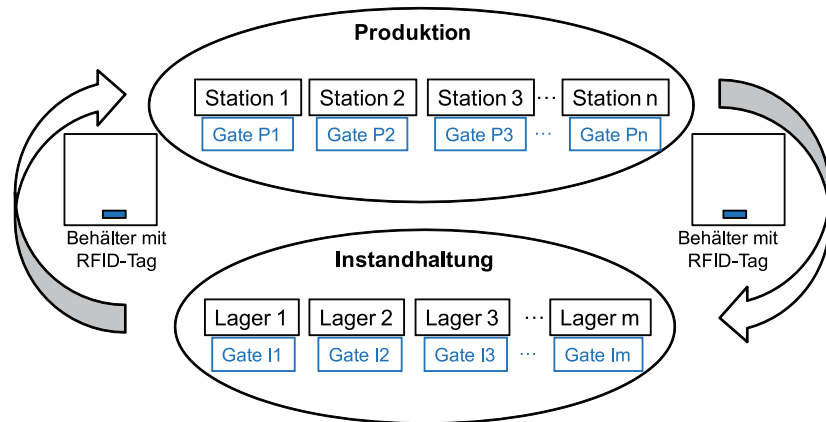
Produktion

Station 1 Station 2 Station 3 ··· Station n

Gate P1 Gate P2 Gate P3 ··· Gate Pn

Behälter mit RFID-Tag

Behälter mit RFID-Tag

Instandhaltung

Lager 1 Lager 2 Lager 3 ··· Lager m

Gate I1 Gate I2 Gate I3 ··· Gate Im